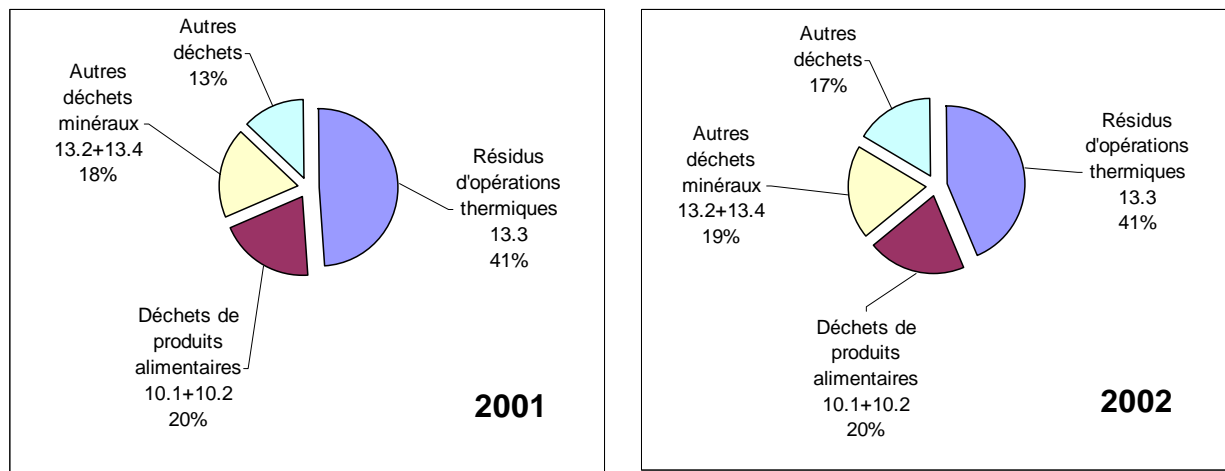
Autres déchets 13%

Autres déchets minéraux 13.2+13.4 18%

Résidus d'opérations thermiques 13.3 41%

Déchets de produits alimentaires 10.1+10.2 20%

2001

Autres déchets 17%

Autres déchets minéraux 13.2+13.4 19%

Résidus d'opérations thermiques 13.3 41%

Déchets de produits alimentaires 10.1+10.2 20%

2002